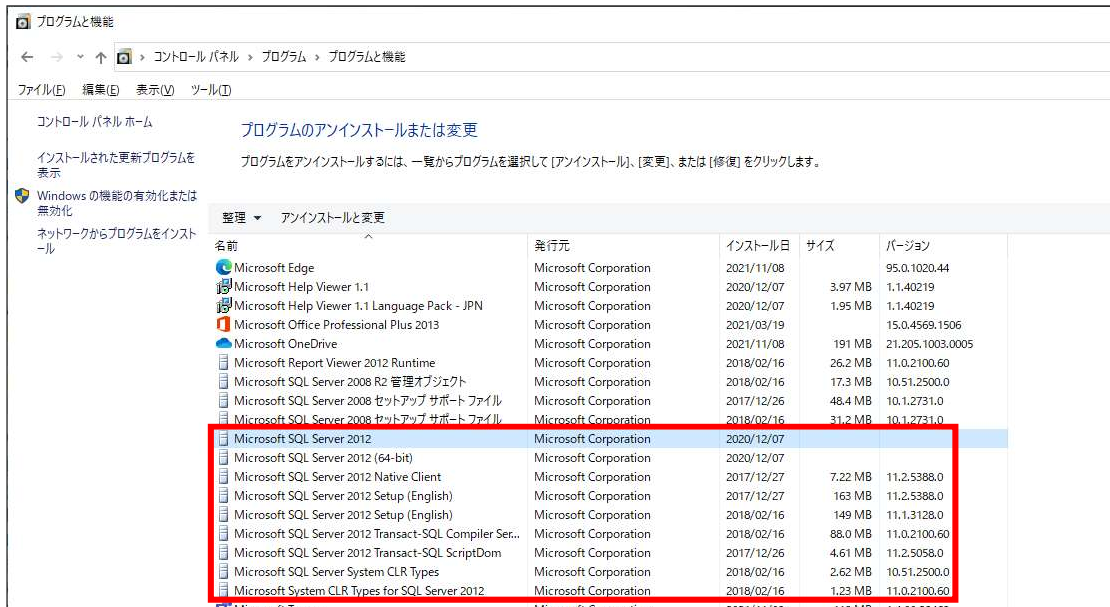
プログラムと機能

← → ˅ ↑ › コントロール パネル › プログラム › プログラムと機能

ファイル(F) 編集(E) 表示(V) ツール(T)

コントロール パネル ホーム

インストールされた更新プログラムを表示

Windows の機能の有効化または無効化

ネットワークからプログラムをインストール

プログラムのアンインストールまたは変更

プログラムをアンインストールするには、一覧からプログラムを選択して [アンインストール]、[変更]、または [修復] をクリックします。

整理 ▾ アンインストールと変更

| 名前 | 発行元 | インストール日 | サイズ | バージョン |
|---|---|---|---|---|
| Microsoft Edge | Microsoft Corporation | 2021/11/08 | | 95.0.1020.44 |
| Microsoft Help Viewer 1.1 | Microsoft Corporation | 2020/12/07 | 3.97 MB | 1.1.40219 |
| Microsoft Help Viewer 1.1 Language Pack - JPN | Microsoft Corporation | 2020/12/07 | 1.95 MB | 1.1.40219 |
| Microsoft Office Professional Plus 2013 | Microsoft Corporation | 2021/03/19 | | 15.0.4569.1506 |
| Microsoft OneDrive | Microsoft Corporation | 2021/11/08 | 191 MB | 21.205.1003.0005 |
| Microsoft Report Viewer 2012 Runtime | Microsoft Corporation | 2018/02/16 | 26.2 MB | 11.0.2100.60 |
| Microsoft SQL Server 2008 R2 管理オブジェクト | Microsoft Corporation | 2018/02/16 | 17.3 MB | 10.51.2500.0 |
| Microsoft SQL Server 2008 セットアップ サポート ファイル | Microsoft Corporation | 2017/12/26 | 48.4 MB | 10.1.2731.0 |
| Microsoft SQL Server 2008 セットアップ サポート ファイル | Microsoft Corporation | 2018/02/16 | 31.2 MB | 10.1.2731.0 |
| Microsoft SQL Server 2012 | Microsoft Corporation | 2020/12/07 | | |
| Microsoft SQL Server 2012 (64-bit) | Microsoft Corporation | 2020/12/07 | | |
| Microsoft SQL Server 2012 Native Client | Microsoft Corporation | 2017/12/27 | 7.22 MB | 11.2.5388.0 |
| Microsoft SQL Server 2012 Setup (English) | Microsoft Corporation | 2017/12/27 | 163 MB | 11.2.5388.0 |
| Microsoft SQL Server 2012 Setup (English) | Microsoft Corporation | 2018/02/16 | 149 MB | 11.1.3128.0 |
| Microsoft SQL Server 2012 Transact-SQL Compiler Ser... | Microsoft Corporation | 2018/02/16 | 88.0 MB | 11.0.2100.60 |
| Microsoft SQL Server 2012 Transact-SQL ScriptDom | Microsoft Corporation | 2017/12/26 | 4.61 MB | 11.2.5058.0 |
| Microsoft SQL Server System CLR Types | Microsoft Corporation | 2018/02/16 | 2.62 MB | 10.51.2500.0 |
| Microsoft System CLR Types for SQL Server 2012 | Microsoft Corporation | 2018/02/16 | 1.23 MB | 11.0.2100.60 |